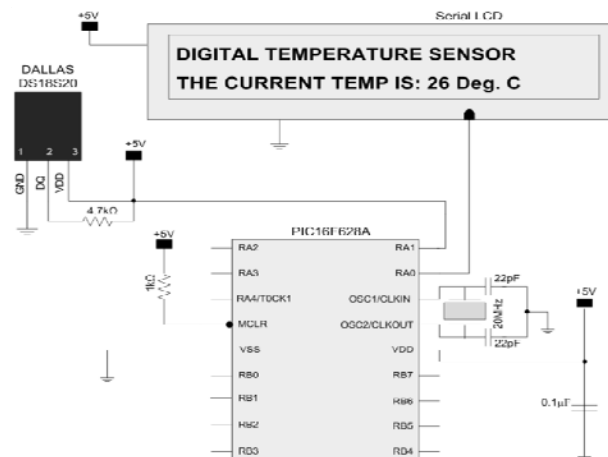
+5V

Serial LCD

DIGITAL TEMPERATURE SENSOR
THE CURRENT TEMP IS: 26 Deg. C

DALLAS
DS18S20

1 2 3
GND DQ VDD

+5V

4.7kΩ

+5V

1kΩ

PIC16F628A

RA2
RA3
RA4/T0CK1
MCLR
VSS
RB0
RB1
RB2
RB3

RA1
RA0
OSC1/CLKIN
OSC2/CLKOUT
VDD
RB7
RB6
RB5
RB4

22pF
20MHz
22pF

+5V

0.1µF